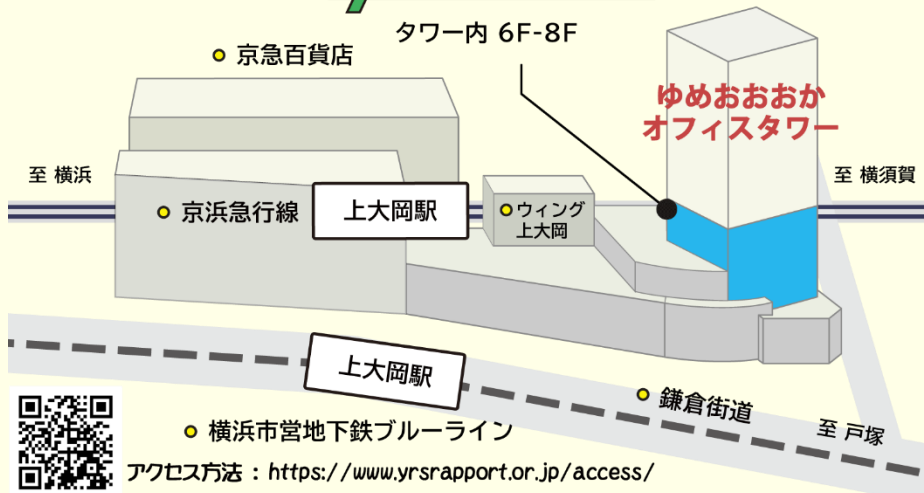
タワー内 6F-8F

京急百貨店

ゆめおおおか
オフィスタワー

至 横浜

至 横須賀

京浜急行線

上大岡駅

ウィング
上大岡

上大岡駅

鎌倉街道

至 戸塚

横浜市営地下鉄ブルーライン

アクセス方法 : https://www.yrsrapport.or.jp/access/